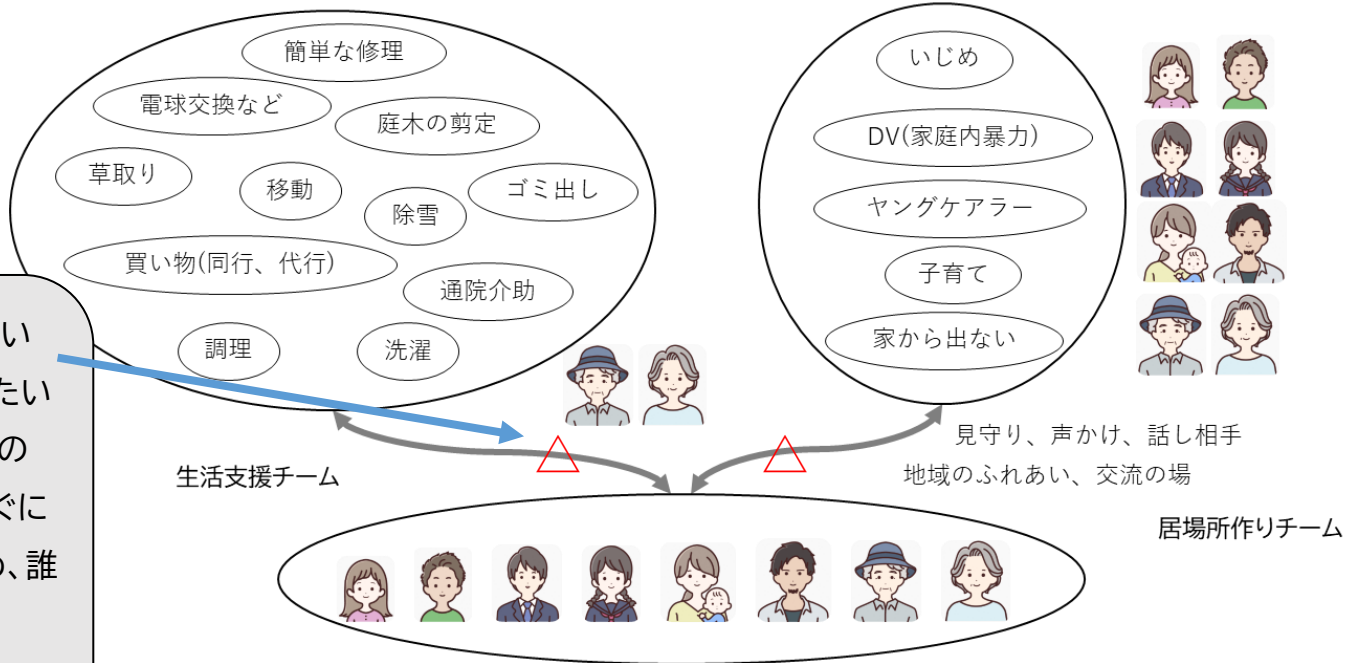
簡単な修理
電球交換など
庭木の剪定
草取り
移動
除雪
ゴミ出し
買い物(同行、代行)
通院介助
調理
洗濯

い
たい
の
ぐに
り、誰

いじめ
DV(家庭内暴力)
ヤングケアラー
子育て
家から出ない

生活支援チーム
見守り、声かけ、話し相手
地域のふれあい、交流の場
居場所作りチーム